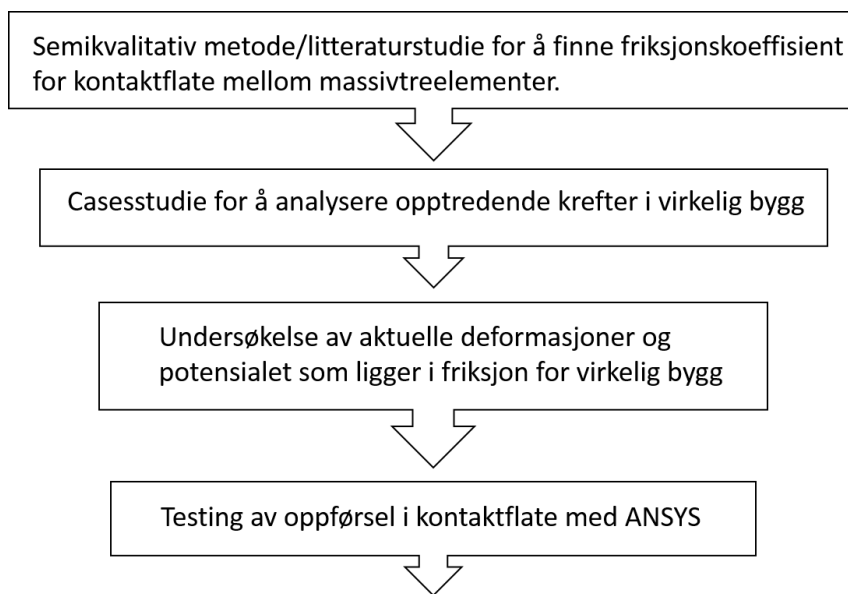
Semikvalitativ metode/litteraturstudie for å finne friksjonskoeffisient for kontaktflate mellom massivtreelementer.

Casesstudie for å analysere opptredende krefter i virkelig bygg

Undersøkelse av aktuelle deformasjoner og potensialet som ligger i friksjon for virkelig bygg

Testing av oppførsel i kontaktflate med ANSYS